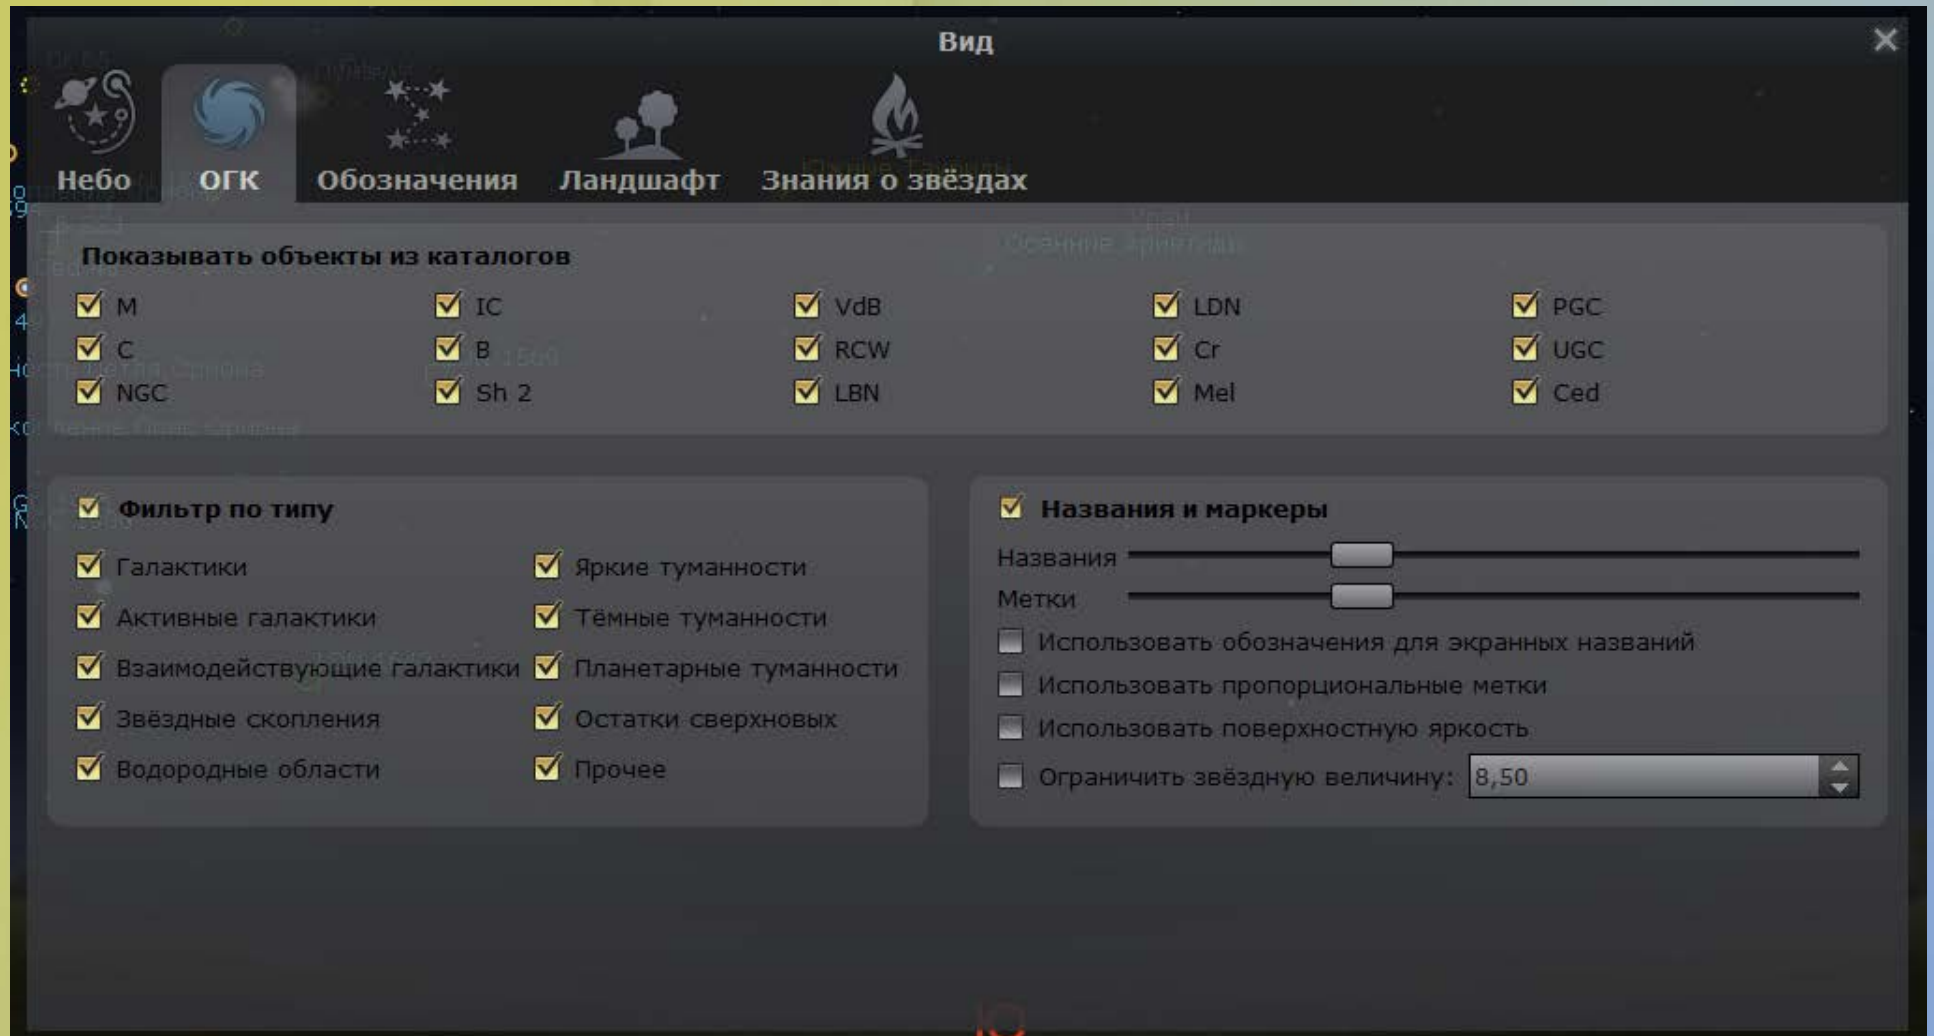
Вид

×

Небо ОГК Обозначения Ландшафт Знания о звёздах

Показывать объекты из каталогов

| | | | | |
|---|---|---|---|---|
| M | IC | VdB | LDN | PGC |
| C | B | RCW | Cr | UGC |
| NGC | Sh 2 | LBN | Mel | Ced |

Фильтр по типу

Галактики
Активные галактики
Взаимодействующие галактики
Звёздные скопления
Водородные области

Яркие туманности
Тёмные туманности
Планетарные туманности
Остатки сверхновых
Прочее

Названия и маркеры

Названия
Метки
Использовать обозначения для экранных названий
Использовать пропорциональные метки
Использовать поверхностную яркость
Ограничить звёздную величину: 8,50